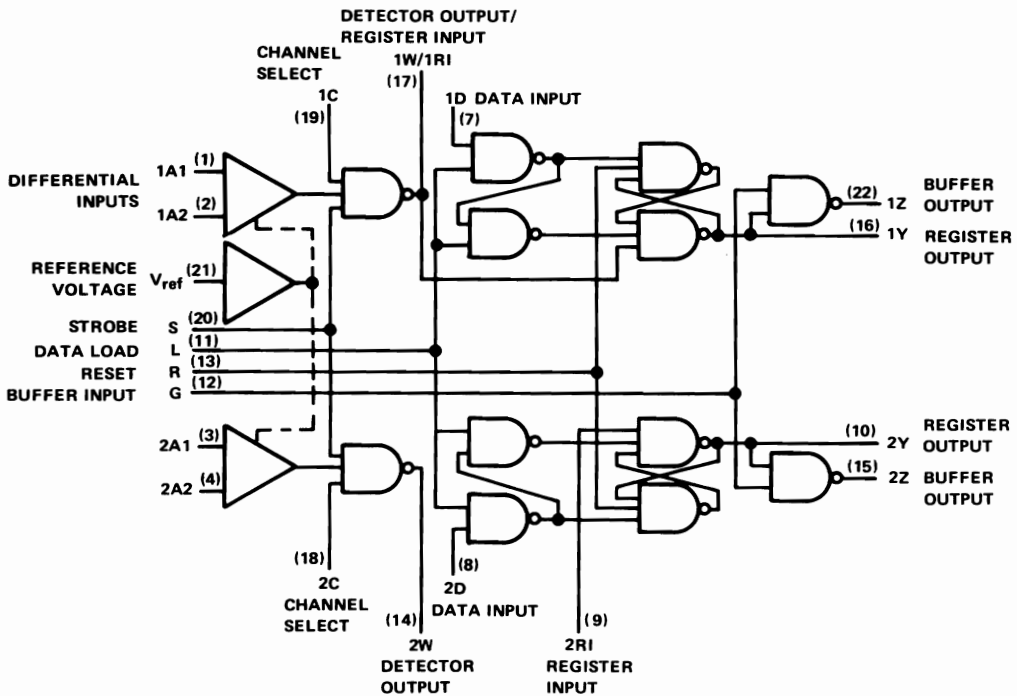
DETECTOR OUTPUT/
REGISTER INPUT
1W/1RI
(17)

CHANNEL
SELECT
1C
(19)

1D DATA INPUT
(7)

DIFFERENTIAL
INPUTS

1A1 (1)
1A2 (2)

REFERENCE
VOLTAGE
$V_{ref}$ (21)

STROBE S (20)
DATA LOAD L (11)
RESET R (13)
BUFFER INPUT G (12)

(22) 1Z BUFFER OUTPUT
(16) 1Y REGISTER OUTPUT

2A1 (3)
2A2 (4)

(10) 2Y REGISTER OUTPUT
(15) 2Z BUFFER OUTPUT

(18)
2C
CHANNEL
SELECT

(14)
2W
DETECTOR
OUTPUT

(8)
2D
DATA INPUT

(9)
2RI
REGISTER
INPUT